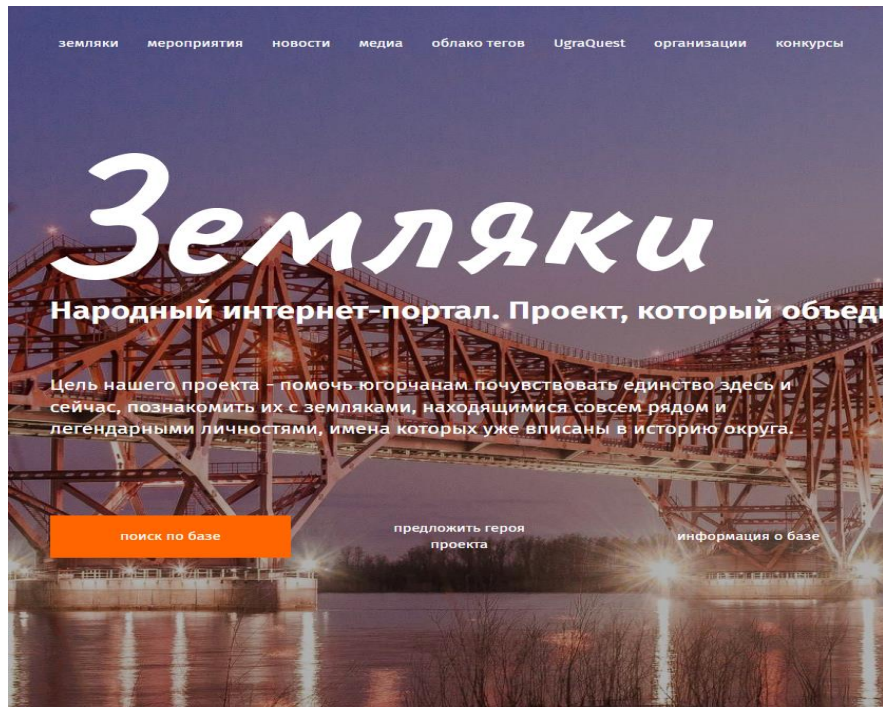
земляки мероприятия новости медиа облако тегов UgraQuest организации конкурсы

Земляки

Народный интернет-портал. Проект, который объеди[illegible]

Цель нашего проекта - помочь югорчанам почувствовать единство здесь и сейчас, познакомить их с земляками, находящимися совсем рядом и легендарными личностями, имена которых уже вписаны в историю округа.

поиск по базе

предложить героя проекта

информация о базе